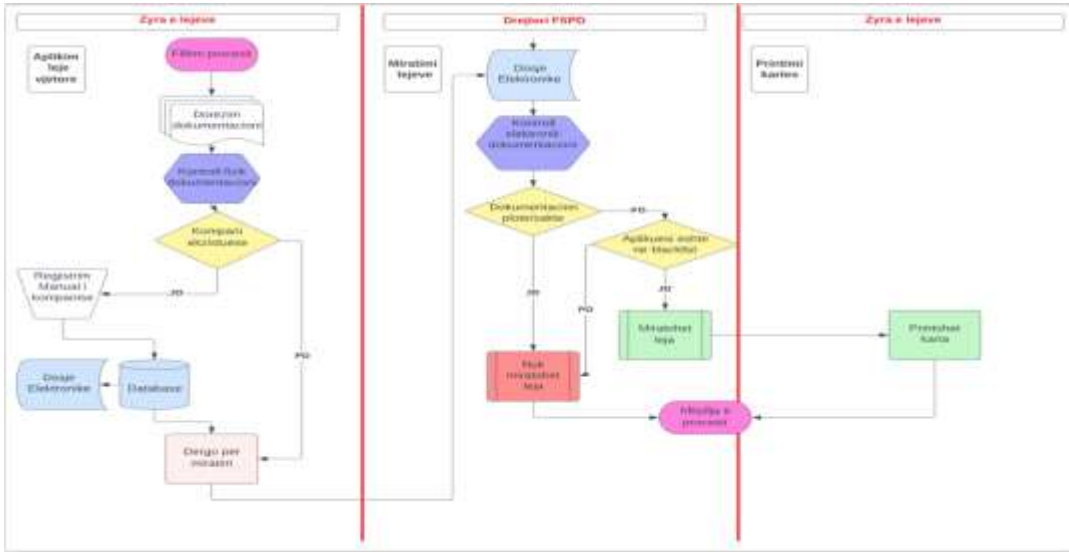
Zyra e lejeve

Aplikim leje vjetore

Fillimi procesit

Dorezim dokumentacioni

Kontroll fizik dokumentacioni

Kompani ekzistuese

Regjistrim Manual i kompanise

JO

PO

Dosje Elektronike

Database

Dergo per miratim

Drejtori FSPD

Miratimi lejeve

Dosje Elektronike

Kontroll elektronik dokumentacioni

Dokumentacion plotesuese

PO

Aplikuesi eshte ne blacklist

JO

JO

PO

Nuk miratohet leja

Miratohet leja

Mbyllja e procesit

Zyra e lejeve

Printimi kartes

Printohet karta